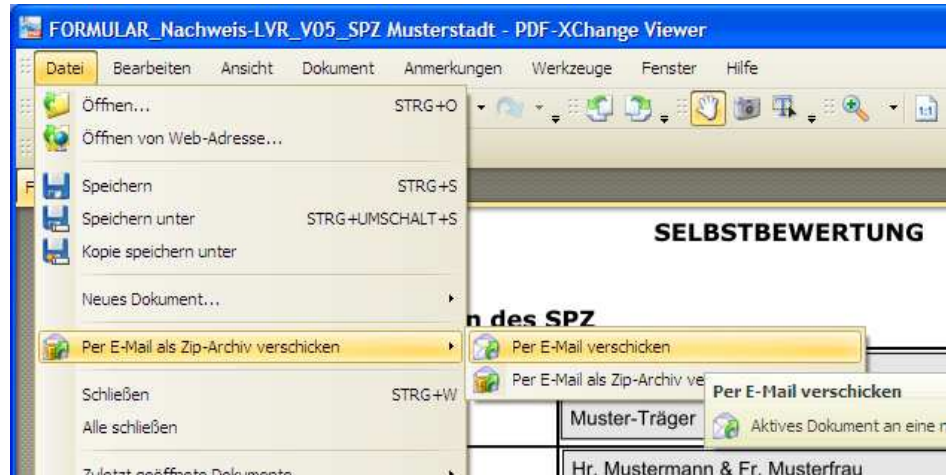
FORMULAR_Nachweis-LVR_V05_SPZ Musterstadt - PDF-XChange Viewer

Datei Bearbeiten Ansicht Dokument Anmerkungen Werkzeuge Fenster Hilfe

Öffnen... STRG+O
Öffnen von Web-Adresse...
Speichern STRG+S
Speichern unter STRG+UMSCHALT+S
Kopie speichern unter
Neues Dokument...
Per E-Mail als Zip-Archiv verschicken
Schließen STRG+W
Alle schließen
Zuletzt geöffnete Dokumente

Per E-Mail verschicken
Per E-Mail als Zip-Archiv ve

Per E-Mail verschicken
Aktives Dokument an eine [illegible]

SELBSTBEWERTUNG

n des SPZ

Muster-Träger

Hr. Mustermann & Fr. Musterfrau